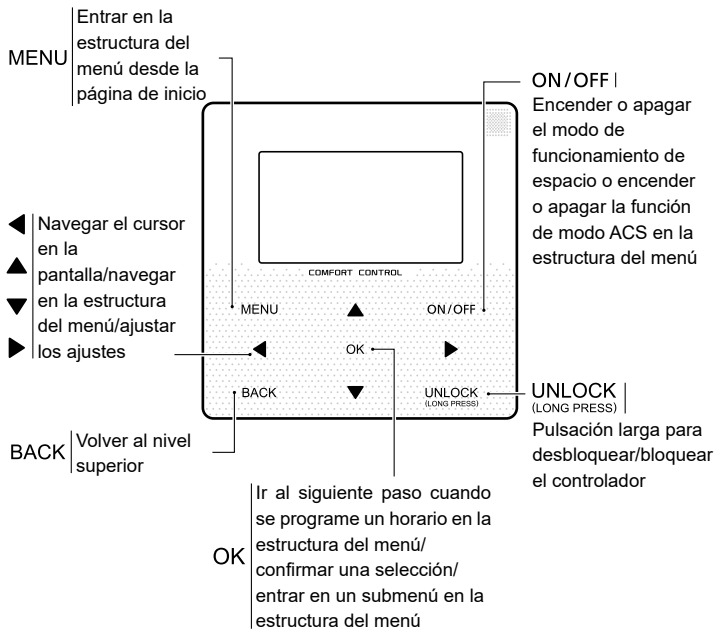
MENU | Entrar en la estructura del menú desde la página de inicio

ON/OFF | Encender o apagar el modo de funcionamiento de espacio o encender o apagar la función de modo ACS en la estructura del menú

◀ ▲ ▼ ▶ | Navegar el cursor en la pantalla/navegar en la estructura del menú/ajustar los ajustes

COMFORT CONTROL

MENU ▲ ON/OFF

◀ OK ▶

BACK ▼ UNLOCK (LONG PRESS)

UNLOCK (LONG PRESS) | Pulsación larga para desbloquear/bloquear el controlador

BACK | Volver al nivel superior

OK | Ir al siguiente paso cuando se programe un horario en la estructura del menú/ confirmar una selección/ entrar en un submenú en la estructura del menú